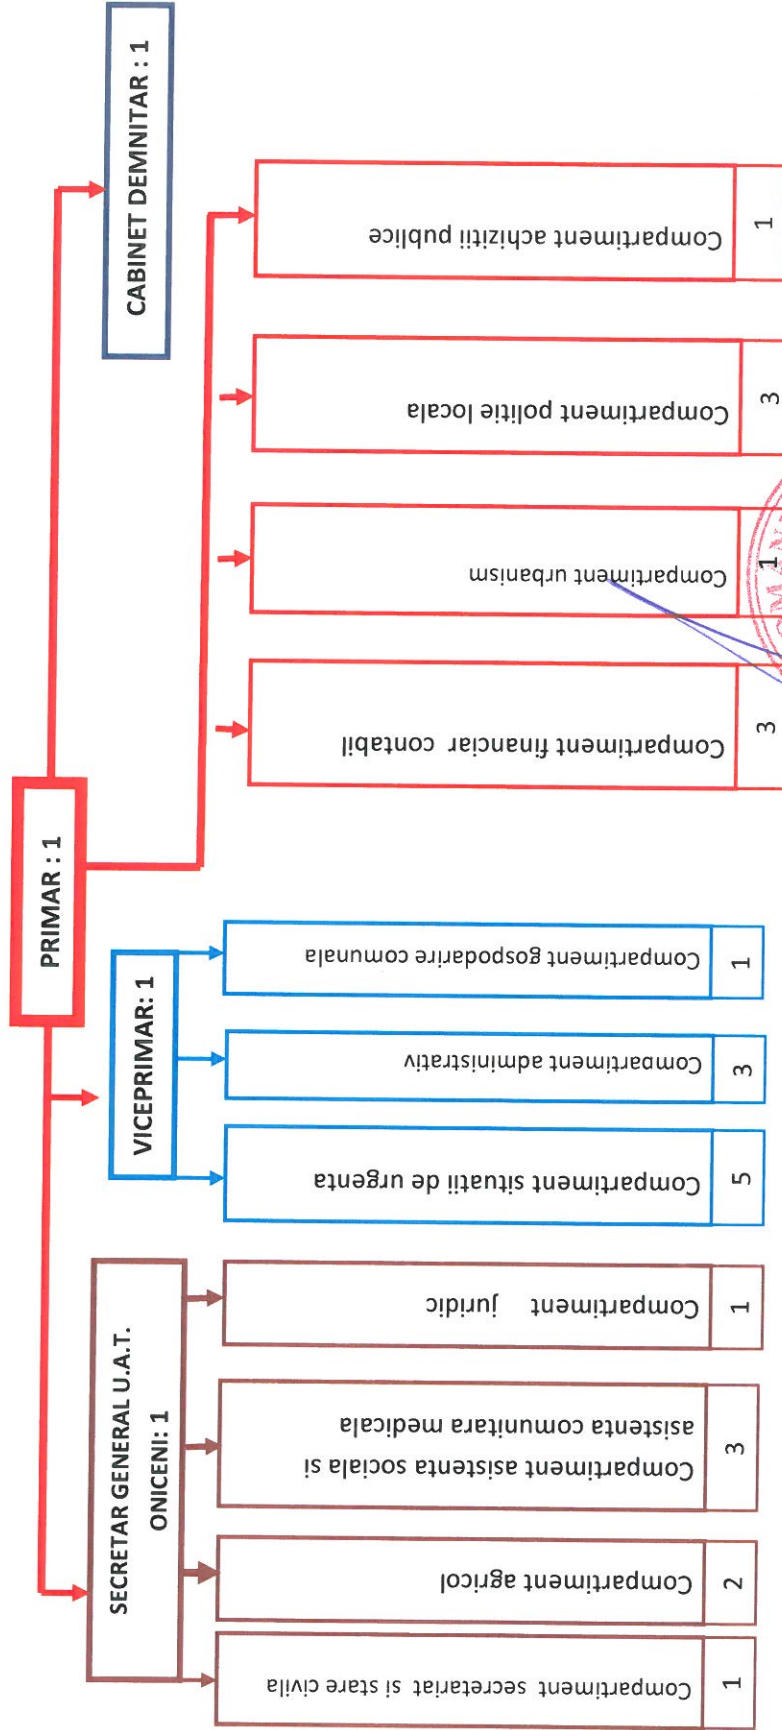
PRIMAR : 1

CABINET DEMNITAR : 1

SECRETAR GENERAL U.A.T. ONICENI: 1

VICEPRIMAR: 1

Compartiment achizitii publice
1

Compartiment politie locala
3

Compartiment urbanism
1

Compartiment financiar contabil
3

Compartiment gospodarire comunala
1

Compartiment administrativ
3

Compartiment situatii de urgenta
5

Compartiment juridic
1

Compartiment asistenta sociala si asistenta comunitara medicala
3

Compartiment agricol
2

Compartiment secretariat si stare civila
1